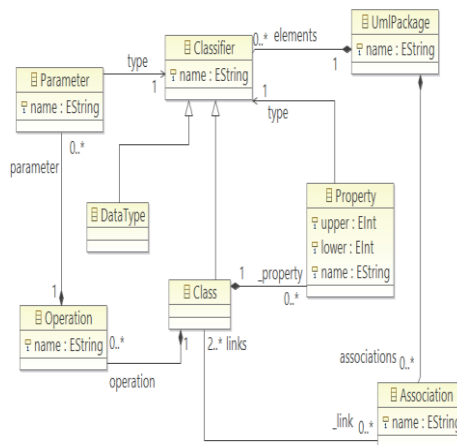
Classifier
name : EString

UmlPackage
name : EString

Parameter
name : EString

DataType

Property
upper : EInt
lower : EInt
name : EString

Operation
name : EString

Class

Association
name : EString

type
1
0..*
elements
1
1
type
0..*
parameter
1
1
_property
0..*
0..*
1
2..* links
operation
associations 0..*
_link 0..*